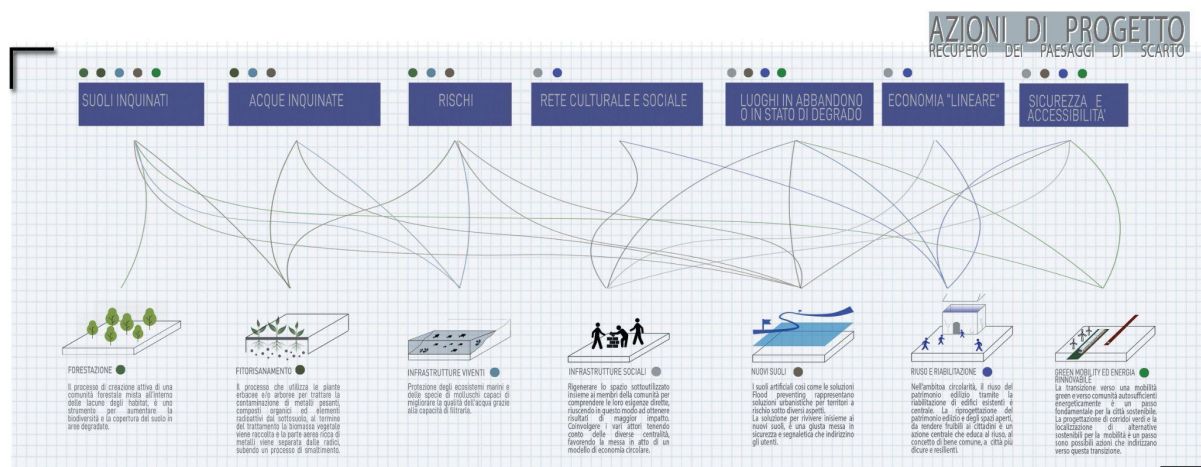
AZIONI DI PROGETTO
RECUPERO DEI PAESAGGI DI SCARTO

SUOLI INQUINATI

ACQUE INQUINATE

RISCHI

RETE CULTURALE E SOCIALE

LUOGHI IN ABBANDONO O IN STATO DI DEGRADO

ECONOMIA "LINEARE"

SICUREZZA E ACCESSIBILITA'

FORESTAZIONE

Il processo di creazione attiva di una comunità forestale mista all'interno delle lacune degli habitat, è uno strumento per aumentare la biodiversità e la copertura del suolo in aree degradate.

FITORISANAMENTO

Il processo che utilizza le piante erbacee e/o arboree per trattare la contaminazione di metalli pesanti, composti organici ed elementi radioattivi dal sottosuolo, al termine del trattamento la biomassa vegetale viene raccolta e la parte aerea ricca di metalli viene separata dalle radici, subendo un processo di smaltimento.

INFRASTRUTTURE VIVENTI

Protezione degli ecosistemi marini e delle specie di molluschi capaci di migliorare la qualità dell'acqua grazie alla capacità di filtrarla.

INFRASTRUTTURE SOCIALI

Rigenerare lo spazio sottoutilizzato insieme ai membri della comunità per comprendere le loro esigenze dirette, riuscendo in questo modo ad ottenere risultati di maggior impatto. Coinvolgere i vari attori tenendo conto delle diverse centralità, favorendo la messa in atto di un modello di economia circolare.

NUOVI SUOLI

I suoli artificiali così come le soluzioni Flood preventing rappresentano soluzioni urbanistiche per territori a rischio sotto diversi aspetti. La soluzione per rivivere insieme ai nuovi suoli, è una giusta messa in sicurezza e segnaletica che indirizzino gli utenti.

RIUSO E RIABILITAZIONE

Nell'ambito circolarità, il riuso del patrimonio edilizio tramite la riabilitazione di edifici esistenti è centrale. La riprogettazione del patrimonio edilizio e degli spazi aperti, da rendere fruibili ai cittadini è un azione centrale che educa al riuso, al concetto di bene comune, a città più dicure e resilienti.

GREEN MOBILITY ED ENERGIA RINNOVABILE

La transizione verso una mobilità green e verso comunità autosufficienti energeticamente è un passo fondamentale per la città sostenibile. La progettazione di corridoi verdi e la localizzazione di alternative sostenibili per la mobilità è un passo sono possibili azioni che indirizzano verso questa transizione.